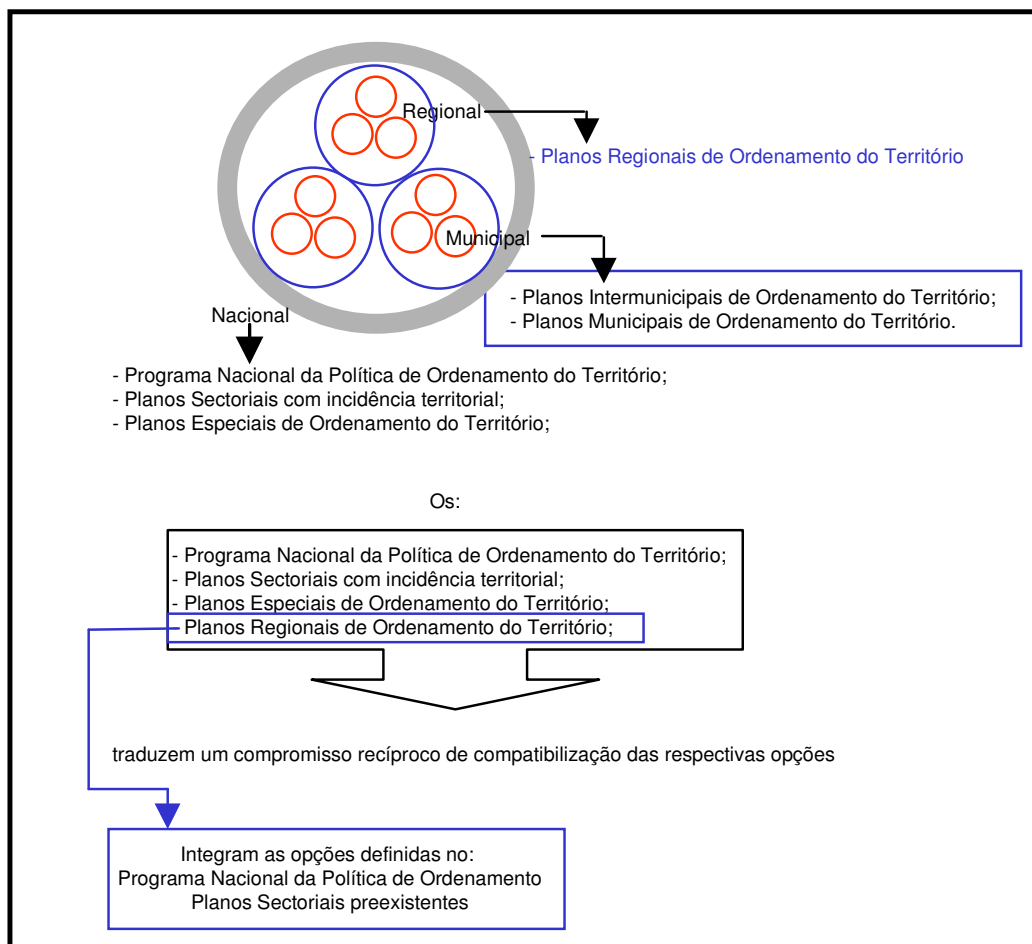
Regional

- Planos Regionais de Ordenamento do Território

Municipal

- Planos Intermunicipais de Ordenamento do Território;
- Planos Municipais de Ordenamento do Território.

Nacional

- Programa Nacional da Política de Ordenamento do Território;
- Planos Sectoriais com incidência territorial;
- Planos Especiais de Ordenamento do Território;

Os:

- Programa Nacional da Política de Ordenamento do Território;
- Planos Sectoriais com incidência territorial;
- Planos Especiais de Ordenamento do Território;
- Planos Regionais de Ordenamento do Território;

traduzem um compromisso recíproco de compatibilização das respectivas opções

Integram as opções definidas no:
Programa Nacional da Política de Ordenamento
Planos Sectoriais preexistentes